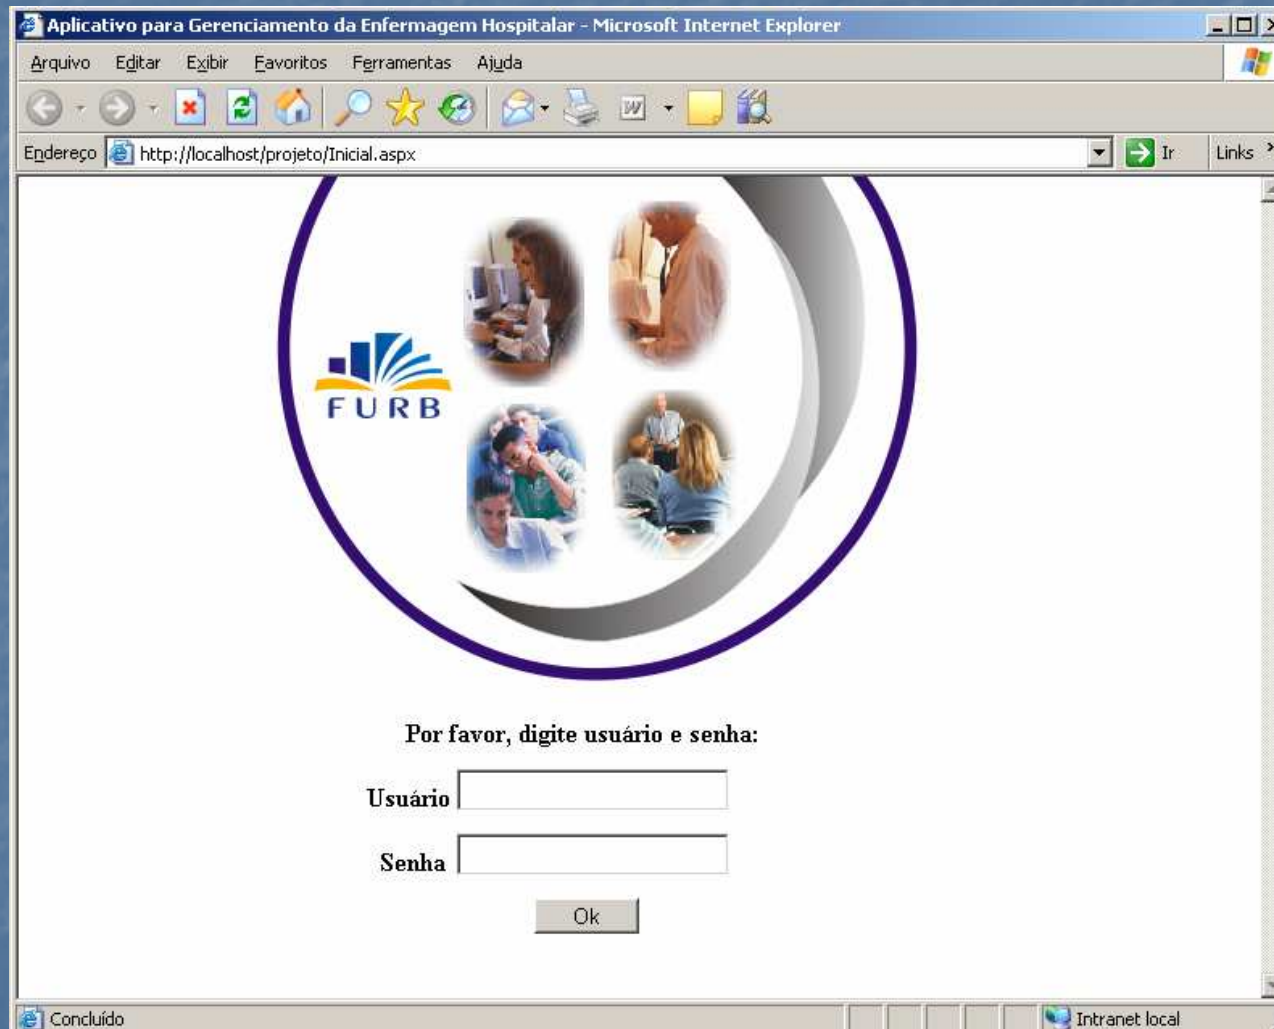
Aplicativo para Gerenciamento da Enfermagem Hospitalar - Microsoft Internet Explorer

Arquivo Editar Exibir Favoritos Ferramentas Ajuda

Endereço http://localhost/projeto/Inicial.aspx Ir Links

FURB

Por favor, digite usuário e senha:

Usuário

Senha

Ok

Concluído

Intranet local